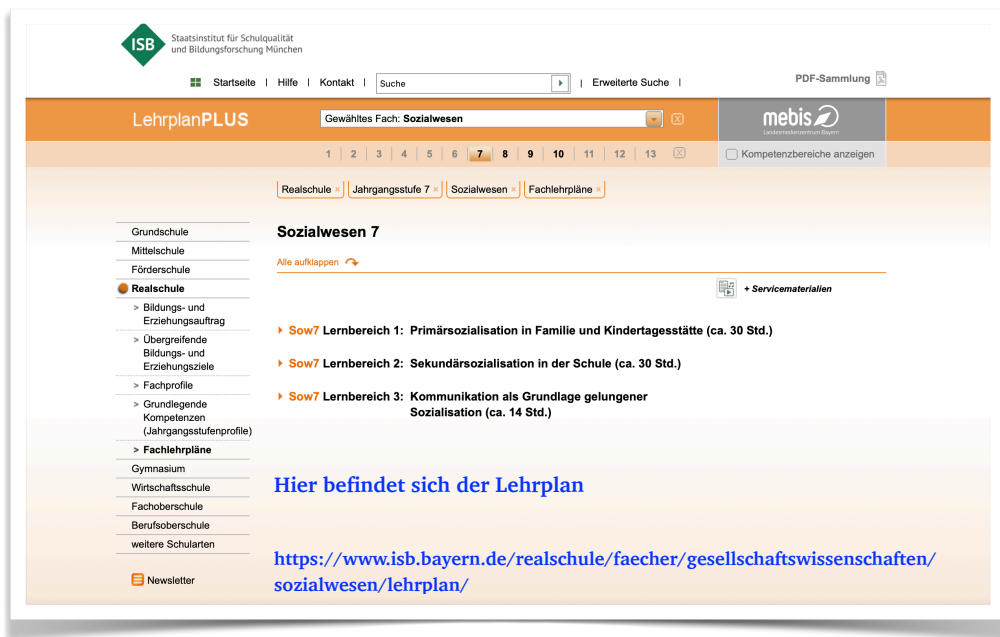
ISB Staatsinstitut für Schulqualität und Bildungsforschung München

Startseite | Hilfe | Kontakt | Suche | Erweiterte Suche |

PDF-Sammlung

LehrplanPLUS

Gewähltes Fach: Sozialwesen

mebis Landesmedienzentrum Bayern

1 | 2 | 3 | 4 | 5 | 6 | 7 | 8 | 9 | 10 | 11 | 12 | 13

Kompetenzbereiche anzeigen

Realschule × Jahrgangsstufe 7 × Sozialwesen × Fachlehrpläne ×

Grundschule
Mittelschule
Förderschule
Realschule
> Bildungs- und Erziehungsauftrag
> Übergreifende Bildungs- und Erziehungsziele
> Fachprofile
> Grundlegende Kompetenzen (Jahrgangsstufenprofile)
> Fachlehrpläne
Gymnasium
Wirtschaftsschule
Fachoberschule
Berufsoberschule
weitere Schularten

Newsletter

Sozialwesen 7

Alle aufklappen

+ Servicematerialien

Sow7 Lernbereich 1: Primärsozialisation in Familie und Kindertagesstätte (ca. 30 Std.)

Sow7 Lernbereich 2: Sekundärsozialisation in der Schule (ca. 30 Std.)

Sow7 Lernbereich 3: Kommunikation als Grundlage gelungener Sozialisation (ca. 14 Std.)

Hier befindet sich der Lehrplan

https://www.isb.bayern.de/realschule/faecher/gesellschaftswissenschaften/sozialwesen/lehrplan/